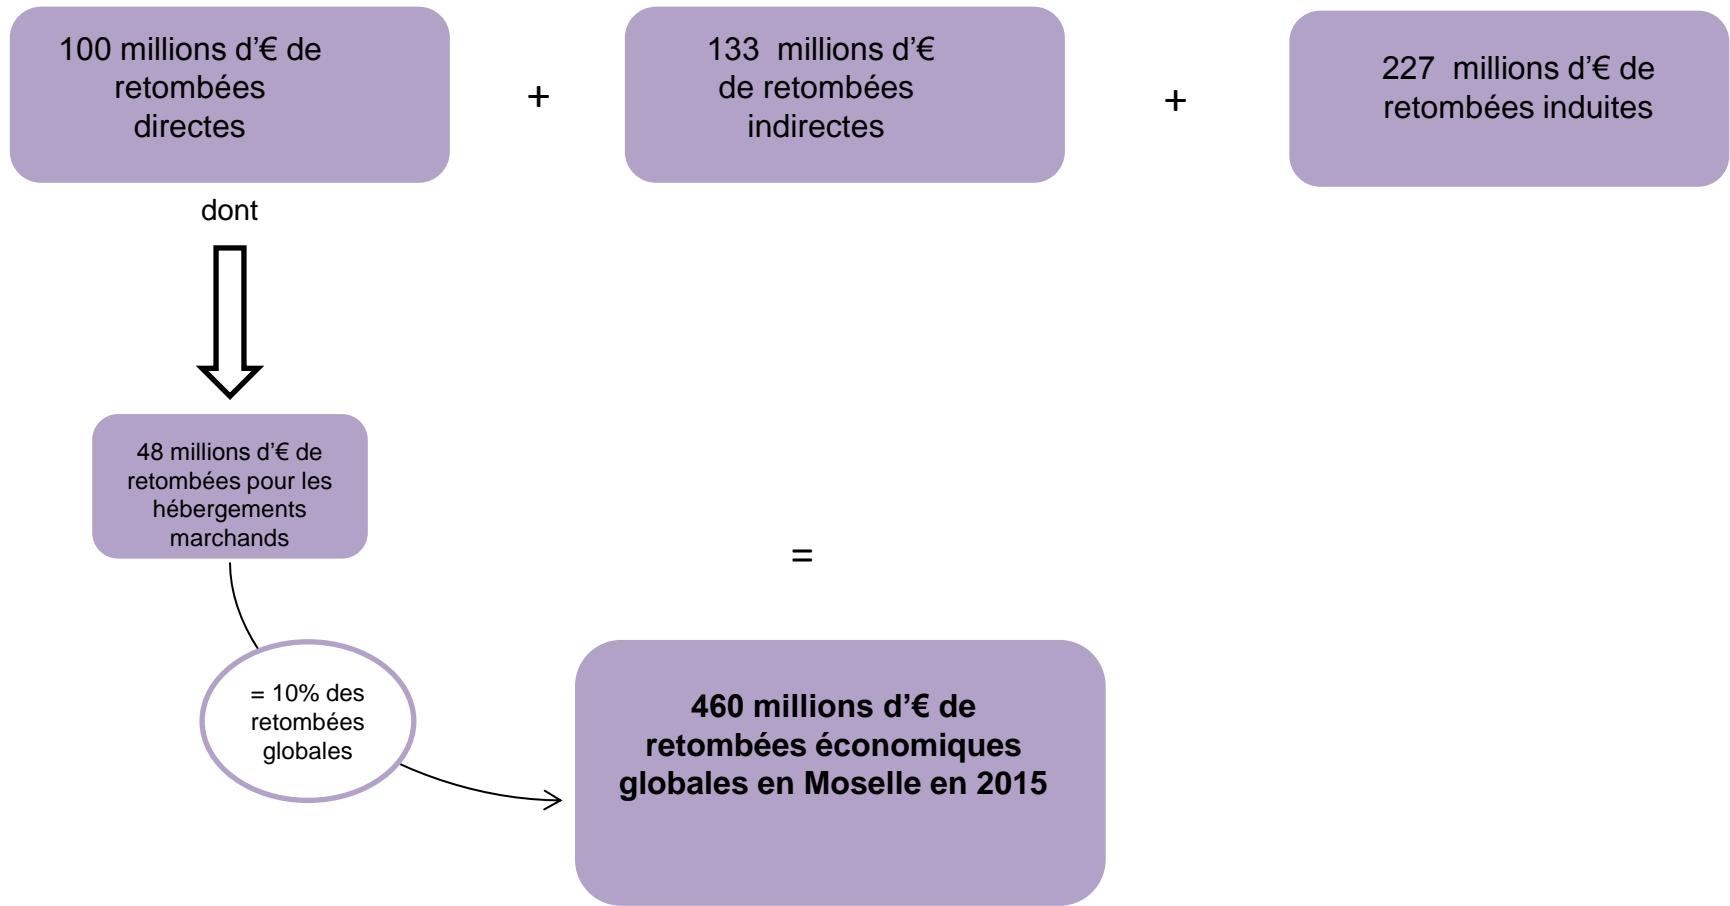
100 millions d'€ de retombées directes

+

133 millions d'€ de retombées indirectes

+

227 millions d'€ de retombées induites

dont

48 millions d'€ de retombées pour les hébergements marchands

=

= 10% des retombées globales

460 millions d'€ de retombées économiques globales en Moselle en 2015